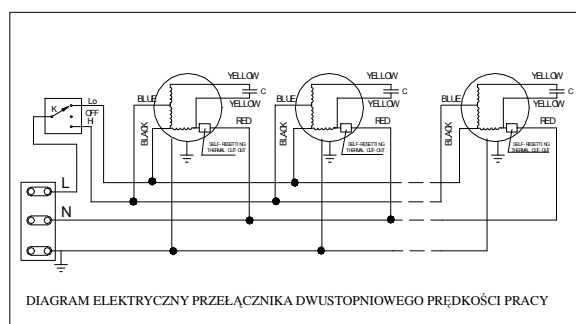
K

Lo

OFF

H

L

N

YELLOW

C

YELLOW

BLUE

BLACK

RED

SELF-RESETTI NG THERMAL CUT-OUT

YELLOW

C

YELLOW

BLUE

BLACK

RED

SELF-RESETTI NG THERMAL CUT-OUT

YELLOW

C

YELLOW

BLUE

BLACK

RED

SELF-RESETTI NG THERMAL CUT-OUT

DIAGRAM ELEKTRYCZNY PRZEŁĄCZNIKA DWUSTOPNIOWEGO PRĘDKOŚCI PRACY